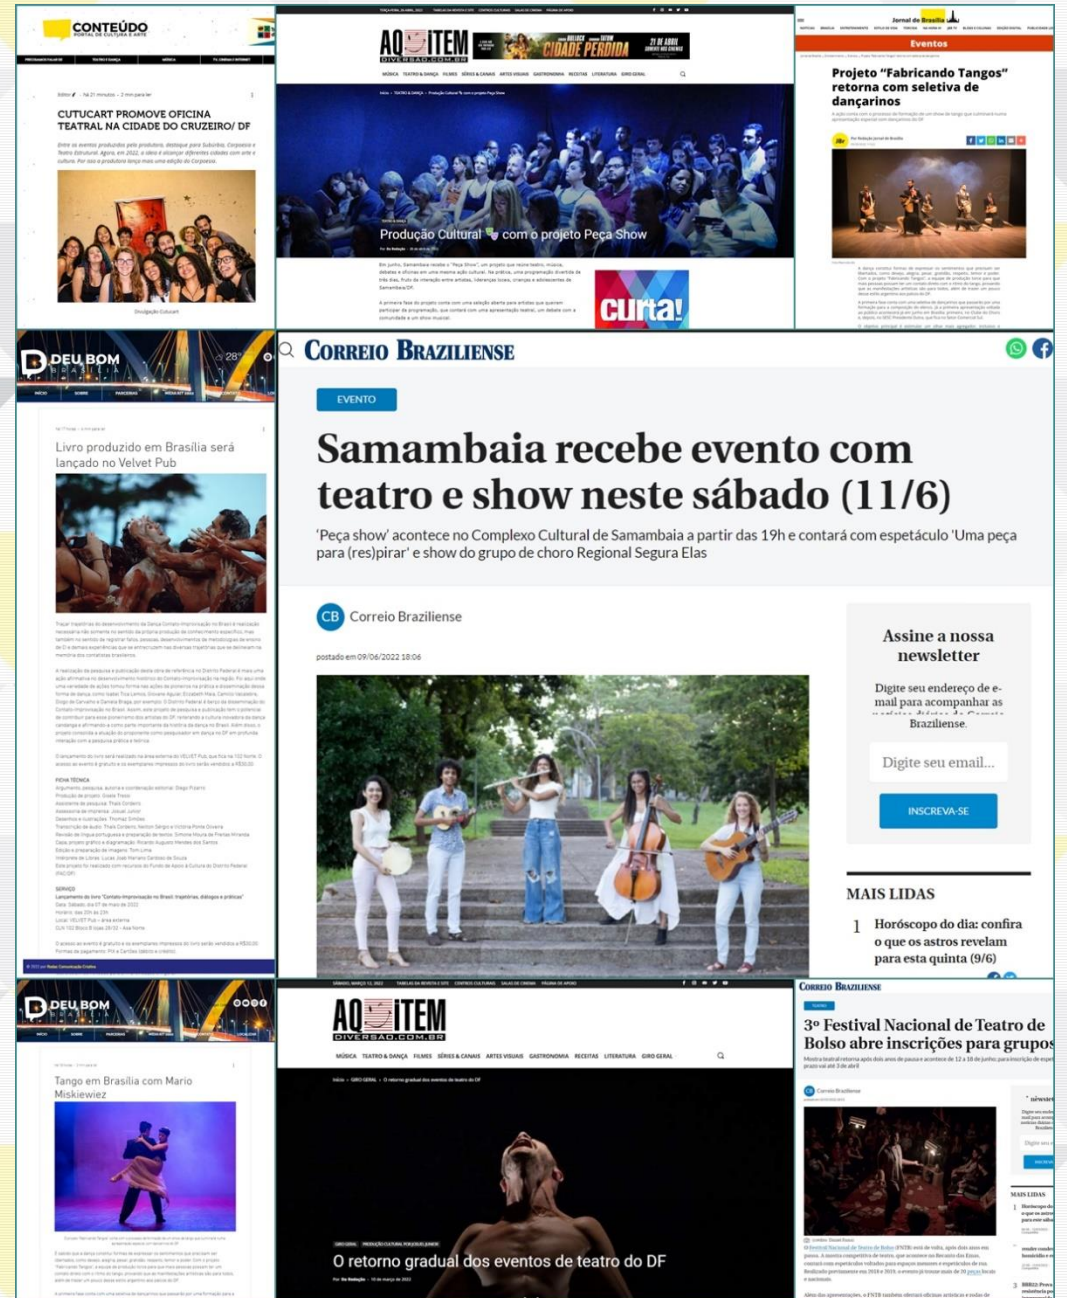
CONTEÚDO
PORTAL DE CULTURA E ARTE

CUTUCART PROMOVE OFICINA TEATRAL NA CIDADE DO CRUZEIRO/ DF

Divulgação Cutucart

AQUI ITEM
DIVERSAO.COM.BR

CIDADE PERDIDA
21 DE ABRIL

MÚSICA TEATRO & DANÇA FILMES SÉRIES & CANAIS ARTES VISUAIS GASTRONOMIA RECEITAS LITERATURA GIRO GERAL

Produção Cultural com o projeto Peça Show

curta!

Jornal de Brasília

Eventos

Projeto "Fabricando Tangos" retorna com seletiva de dançarinos

DEU BOM
BRASÍLIA

Livro produzido em Brasília será lançado no Velvet Pub

CORREIO BRAZILIENSE

EVENTO

Samambaia recebe evento com teatro e show neste sábado (11/6)

'Peça show' acontece no Complexo Cultural de Samambaia a partir das 19h e contará com espetáculo 'Uma peça para (res)pirar' e show do grupo de choro Regional Segura Elas

CB Correio Braziliense

postado em 09/06/2022 18:06

Assine a nossa newsletter

Digite seu endereço de e-mail para acompanhar as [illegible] Braziliense.

Digite seu email...

INSCREVA-SE

MAIS LIDAS

1 Horóscopo do dia: confira o que os astros revelam para esta quinta (9/6)

DEU BOM
BRASÍLIA

Tango em Brasília com Mario Miskiewiez

AQUI ITEM
DIVERSAO.COM.BR

MÚSICA TEATRO & DANÇA FILMES SÉRIES & CANAIS ARTES VISUAIS GASTRONOMIA RECEITAS LITERATURA GIRO GERAL

O retorno gradual dos eventos de teatro do DF

CORREIO BRAZILIENSE

TEATRO

3º Festival Nacional de Teatro de Bolso abre inscrições para grupos

MAIS LIDAS